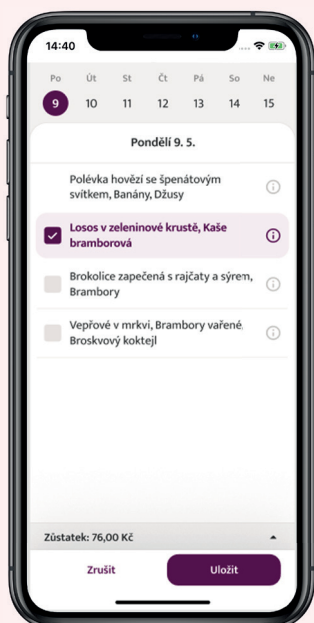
14:40

Po 9
Út 10
St 11
Čt 12
Pá 13
So 14
Ne 15

Pondělí 9. 5.

Polévka hovězí se špenátovým svítkem, Banány, Džusy

Losos v zeleninové krustě, Kaše bramborová

Brokolice zapečená s rajčaty a sýrem, Brambory

Vepřové v mrkvi, Brambory vařené, Broskvový koktejl

Zůstatek: 76,00 Kč

Zrušit

Uložit